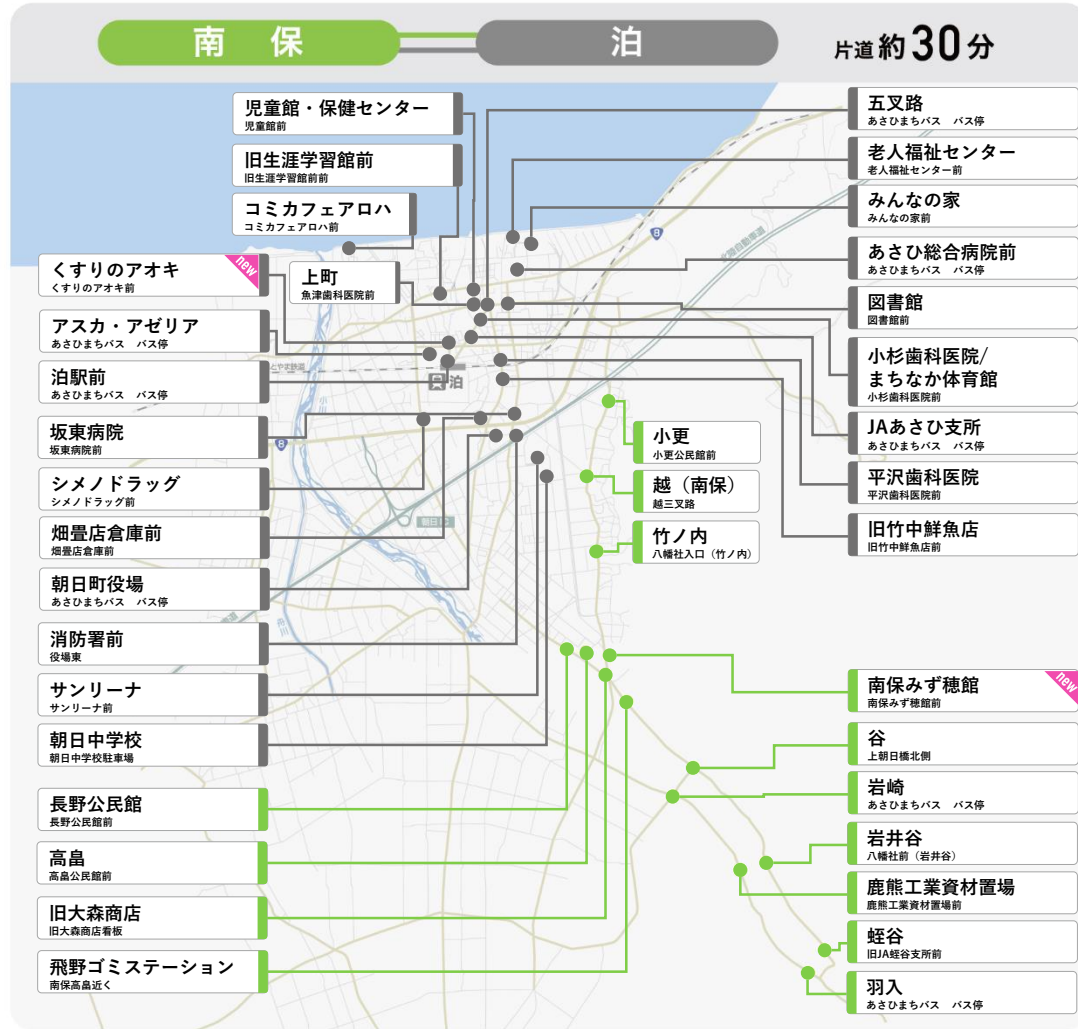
南　保　泊　片道約30分

児童館・保健センター
児童館前

旧生涯学習館前
旧生涯学習館前前

コミカフェアロハ
コミカフェアロハ前

くすりのアオキ
くすりのアオキ前
new

上町
魚津歯科医院前

アスカ・アゼリア
あさひまちバス　バス停

泊駅前
あさひまちバス　バス停

坂東病院
坂東病院前

シメノドラッグ
シメノドラッグ前

畑畳店倉庫前
畑畳店倉庫前

朝日町役場
あさひまちバス　バス停

消防署前
役場東

サンリーナ
サンリーナ前

朝日中学校
朝日中学校駐車場

長野公民館
長野公民館前

高畠
高畠公民館前

旧大森商店
旧大森商店看板

飛野ゴミステーション
南保高畠近く

五叉路
あさひまちバス　バス停

老人福祉センター
老人福祉センター前

みんなの家
みんなの家前

あさひ総合病院前
あさひまちバス　バス停

図書館
図書館前

小杉歯科医院/まちなか体育館
小杉歯科医院前

JAあさひ支所
あさひまちバス　バス停

平沢歯科医院
平沢歯科医院前

旧竹中鮮魚店
旧竹中鮮魚店前

小更
小更公民館前

越（南保）
越三叉路

竹ノ内
八幡社入口（竹ノ内）

南保みず穂館
南保みず穂館前
new

谷
上朝日橋北側

岩崎
あさひまちバス　バス停

岩井谷
八幡社前（岩井谷）

鹿熊工業資材置場
鹿熊工業資材置場前

蛭谷
旧JA蛭谷支所前

羽入
あさひまちバス　バス停

泊